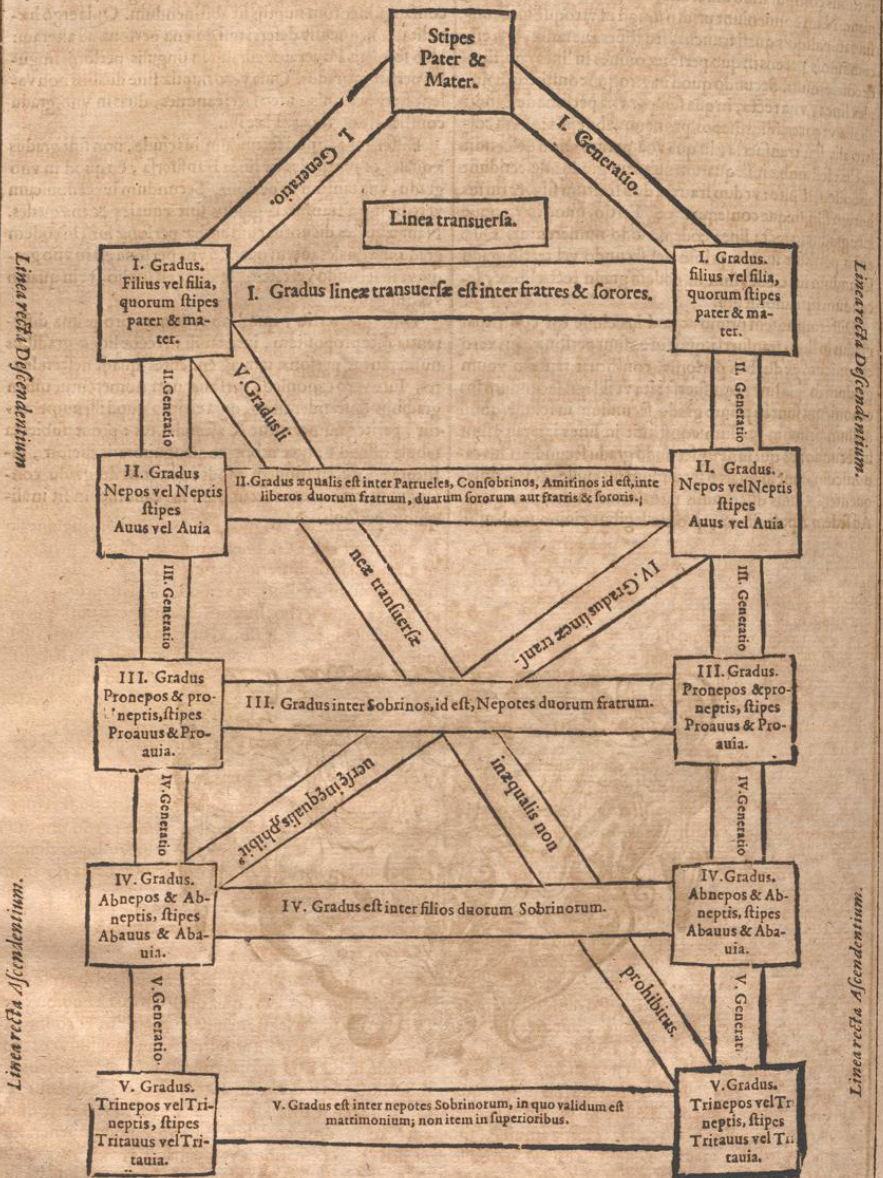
Stipes Pater & Mater.

I Generatio.

I. Generatio.

Linea transuersa.

Linea recta Descendentium

Linea recta Descendentium.

I. Gradus. Filius vel filia, quorum stipes pater & mater.

I. Gradus lineæ transuersæ est inter fratres & sorores.

I. Gradus. filius vel filia, quorum stipes pater & mater.

II. Generatio

V. Gradus li

II. Generatio

II. Gradus Nepos vel Neptis stipes Auus vel Auia

II. Gradus æqualis est inter Patrueles, Consobrinos, Amitinos id est, inter liberos duorum fratrum, duarum sororum aut fratris & sororis.

II. Gradus. Nepos vel Neptis stipes Auus vel Auia

neæ transuersæ

IV. Gradus lineæ transl-

III. Generatio

III. Generatio

III. Gradus Pronepos & proneptis, stipes Proauus & Proauia.

III. Gradus inter Sobrinos, id est, Nepotes duorum fratrum.

III. Gradus. Pronepos & proneptis, stipes Proauus & Proauia.

IV. Generatio

uerse inæqualis prohibit

inæqualis non

IV. Generatio

IV. Gradus. Abnepos & Abneptis, stipes Abauus & Abauia.

IV. Gradus est inter filios duorum Sobrinorum.

IV. Gradus. Abnepos & Abneptis, stipes Abauus & Abauia.

Linea recta Ascendentium.

Linea recta Ascendentium.

V. Generatio

prohibitus.

V. Generati

V. Gradus. Trinepos vel Trineptis, stipes Tritauus vel Tritauia.

V. Gradus est inter nepotes Sobrinorum, in quo validum est matrimonium; non item in superioribus.

V. Gradus. Trinepos vel Tr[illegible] neptis, stipes Tritauus vel T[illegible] tauia.